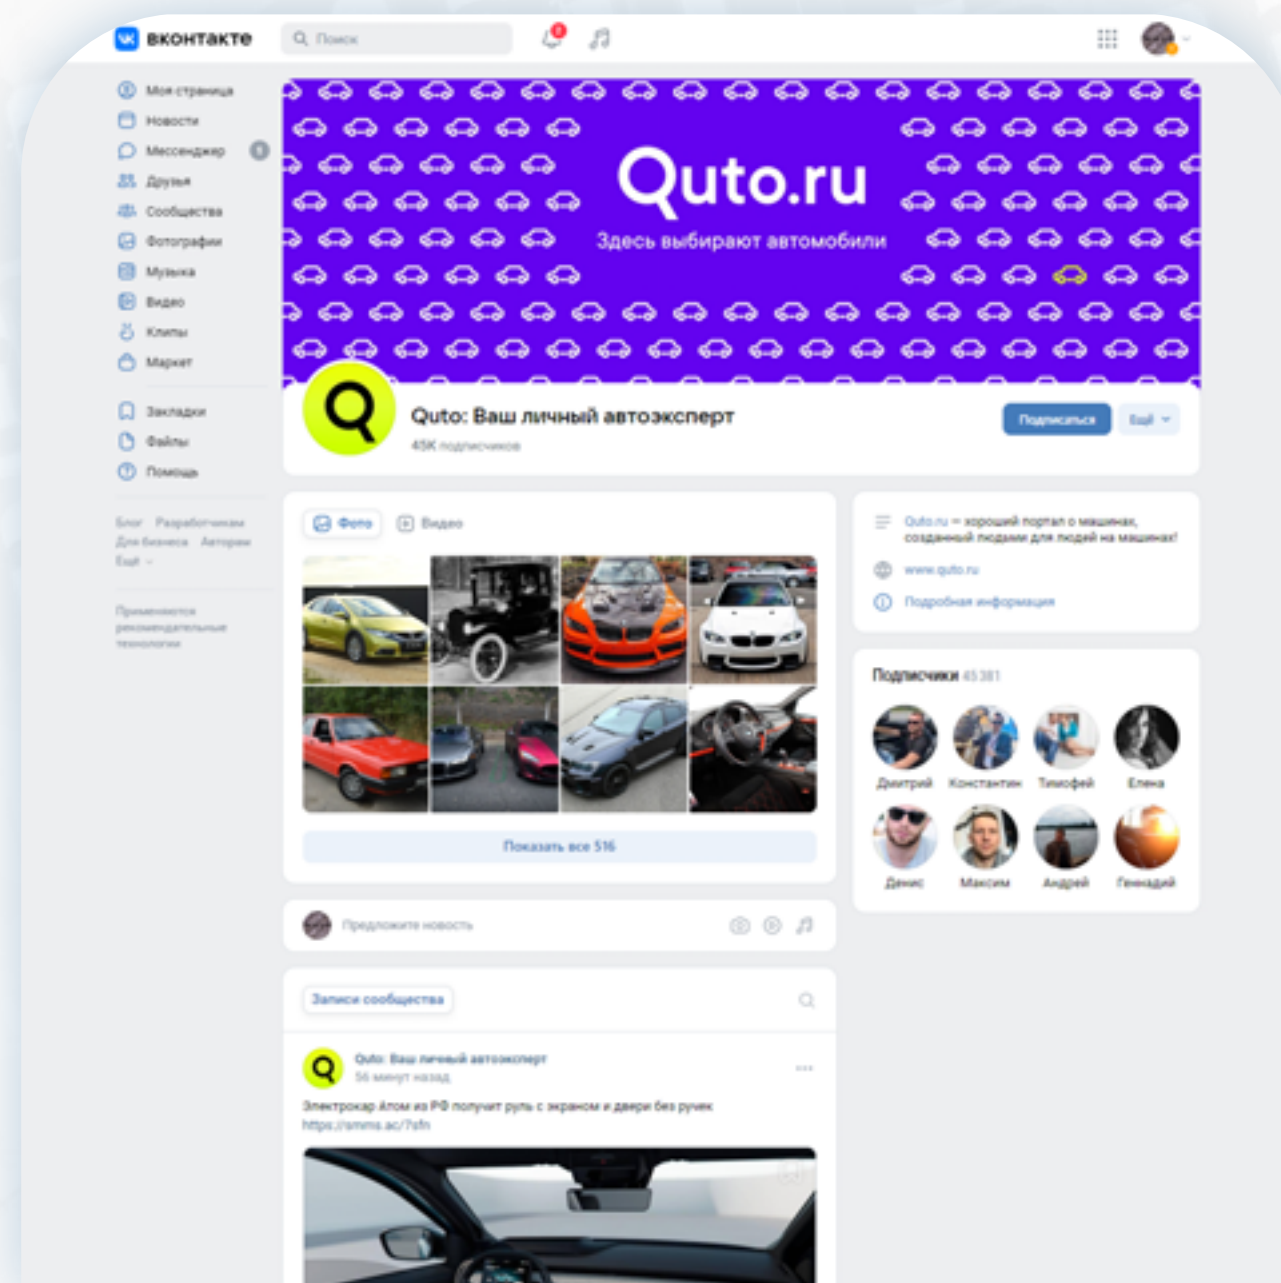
вконтакте
Поиск
8

Моя страница
Новости
Мессенджер
Друзья
Сообщества
Фотографии
Музыка
Видео
Клипы
Маркет

Закладки
Файлы
Помощь

Блог Разработчикам
Для бизнеса Авторам
Ещё

Применяются рекомендательные технологии

Quto.ru
Здесь выбирают автомобили

Quto: Ваш личный автоэксперт
45K подписчиков
Подписаться
Ещё

Фото
Видео

Показать все 516

Quto.ru — хороший портал о машинах, созданный людьми для людей на машинах!
www.quto.ru
Подробная информация

Подписчики 45 381
Дмитрий
Константин
Тимофей
Елена
Денис
Максим
Андрей
Геннадий

Предложите новость

Записи сообщества

Quto: Ваш личный автоэксперт
56 минут назад
Электрокар Атом из РФ получит руль с экраном и двери без ручек
https://amms.ac/?sfn